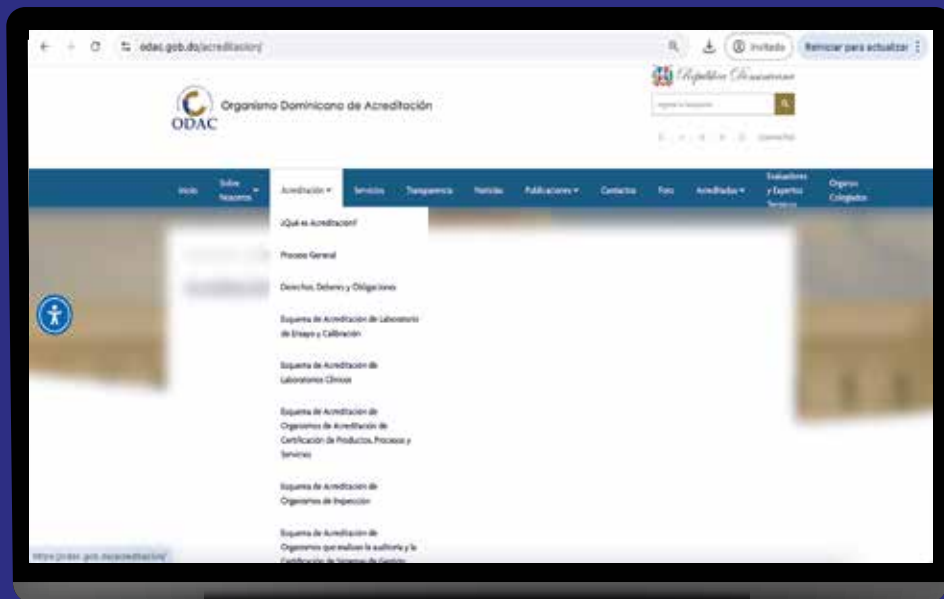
odac.gob.do/acreditacion/

Invitado

Reiniciar para actualizar

ODAC

Organismo Dominicano de Acreditación

República Dominicana

Inicio

Sobre Nosotros

Acreditación

Servicios

Transparencia

Noticias

Publicaciones

Contactos

Foro

Acreditados

Evaluadores y Expertos Técnicos

Órganos Colegiados

¿Qué es Acreditación?

Proceso General

Derechos, Deberes y Obligaciones

Esquema de Acreditación de Laboratorio de Ensayo y Calibración

Esquema de Acreditación de Laboratorios Clínicos

Esquema de Acreditación de Organismos de Acreditación de Certificación de Productos, Procesos y Servicios

Esquema de Acreditación de Organismos de Inspección

Esquema de Acreditación de Organismos que realizan la auditoría y la Certificación de Sistemas de Gestión

https://odac.gob.do/acreditacion/